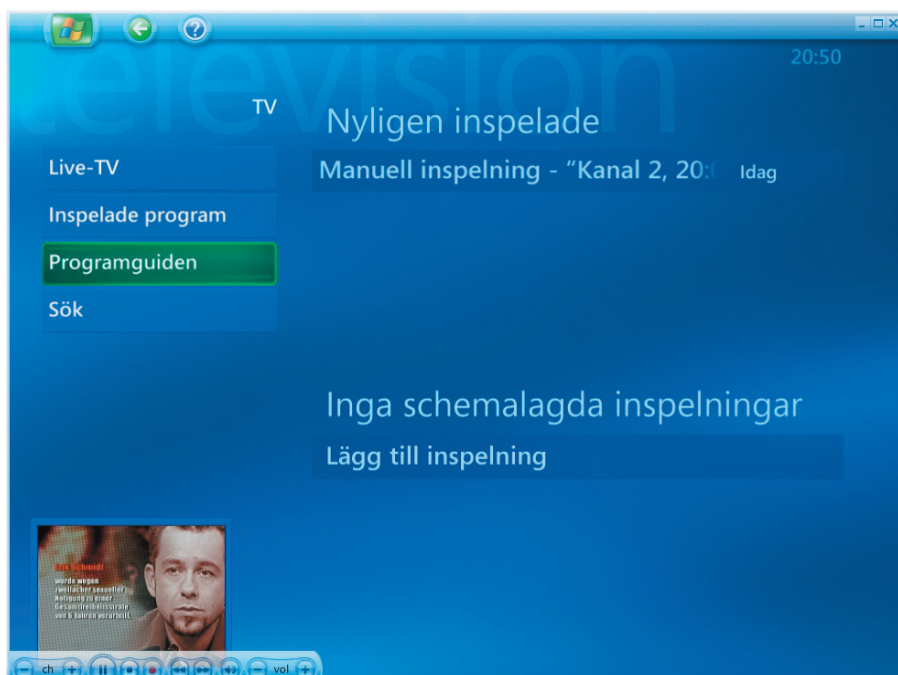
television

20:50

TV

Live-TV

Inspelade program

Programguiden

Sök

Nyligen inspelade

Manuell inspelning - “Kanal 2, 20:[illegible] Idag

Inga schemalagda inspelningar

Lägg till inspelning

Erik Schmidt
wurde wegen
zweifacher sexueller
Nötigung zu einer
Gesamtfreiheitsstrafe
von 6 Jahren verurteilt.

ch

vol